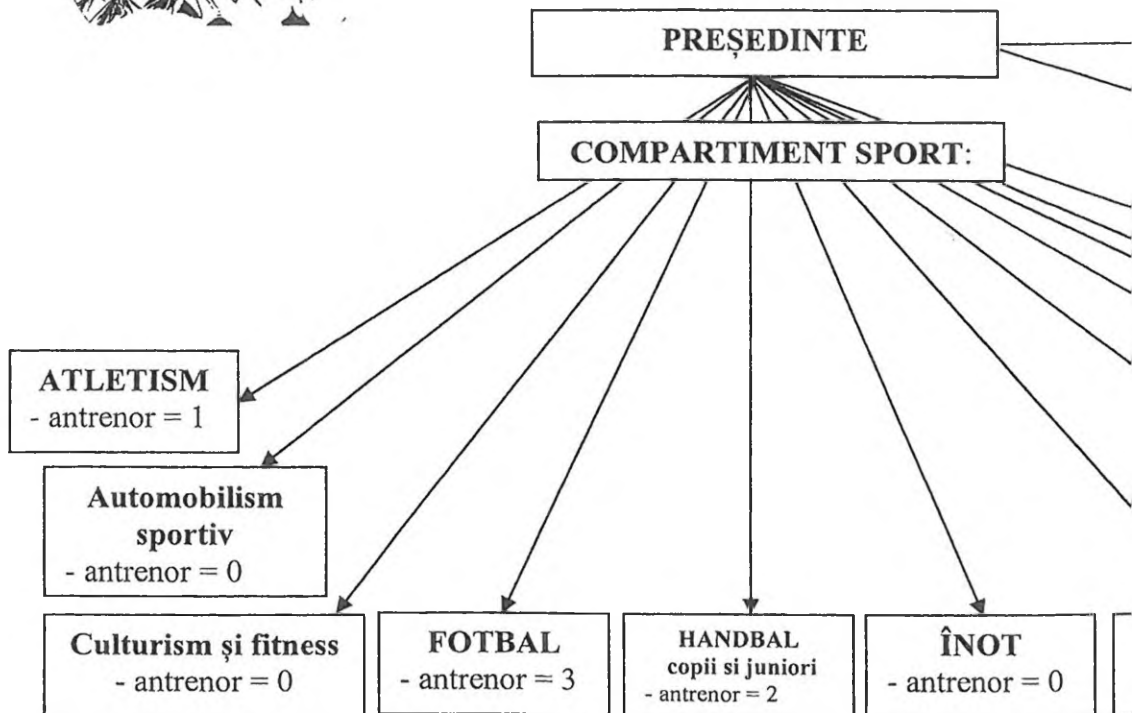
PREȘEDINTE

COMPARTIMENT SPORT:

ATLETISM
- antrenor = 1

Automobilism sportiv
- antrenor = 0

Culturism și fitness
- antrenor = 0

FOTBAL
- antrenor = 3

HANDBAL
copii si juniori
- antrenor = 2

ÎNOT
- antrenor = 0